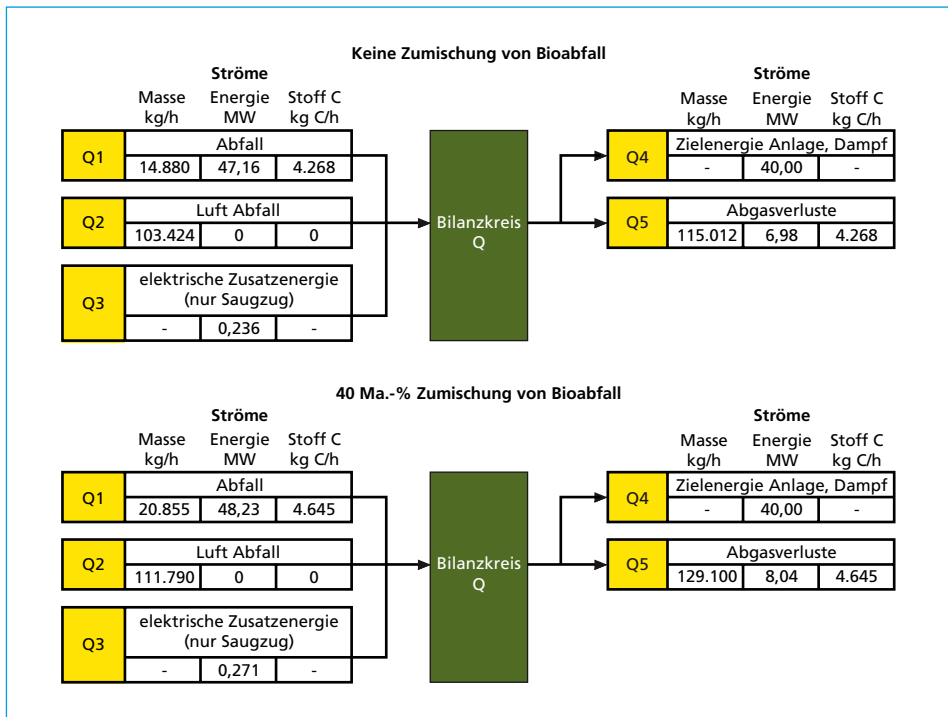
Keine Zumischung von Bioabfall

Ströme

Masse kg/h | Energie MW | Stoff C kg C/h

Q1
Abfall
14.880 | 47,16 | 4.268

Q2
Luft Abfall
103.424 | 0 | 0

Q3
elektrische Zusatzenergie (nur Saugzug)
- | 0,236 | -

Bilanzkreis Q

Ströme

Masse kg/h | Energie MW | Stoff C kg C/h

Q4
Zielenergie Anlage, Dampf
- | 40,00 | -

Q5
Abgasverluste
115.012 | 6,98 | 4.268

40 Ma.-% Zumischung von Bioabfall

Ströme

Masse kg/h | Energie MW | Stoff C kg C/h

Q1
Abfall
20.855 | 48,23 | 4.645

Q2
Luft Abfall
111.790 | 0 | 0

Q3
elektrische Zusatzenergie (nur Saugzug)
- | 0,271 | -

Bilanzkreis Q

Ströme

Masse kg/h | Energie MW | Stoff C kg C/h

Q4
Zielenergie Anlage, Dampf
- | 40,00 | -

Q5
Abgasverluste
129.100 | 8,04 | 4.645